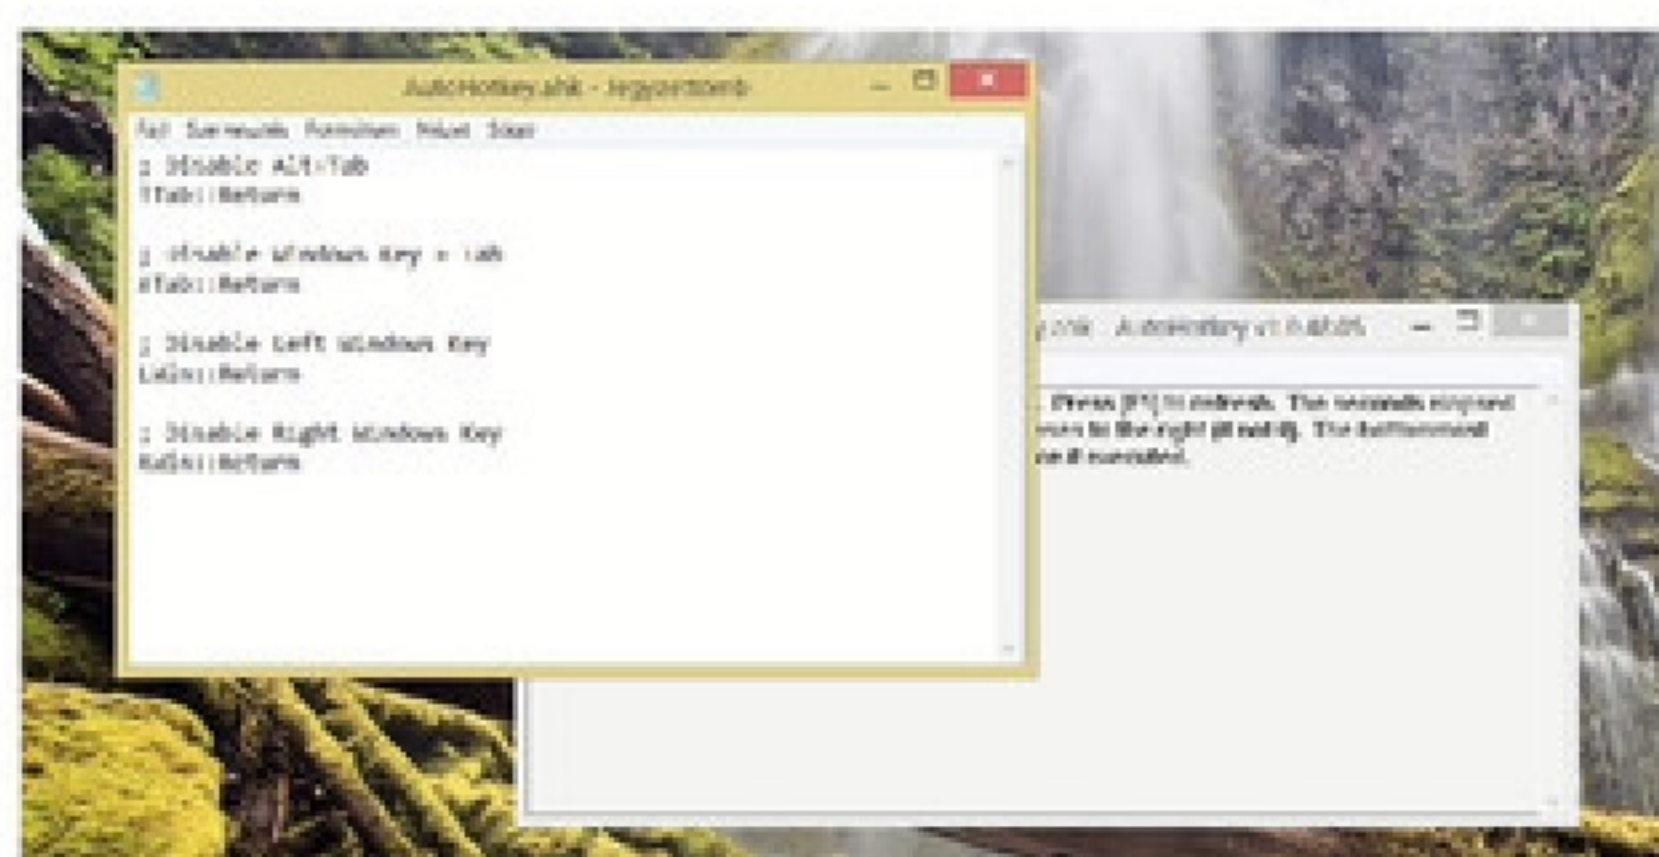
AutoHotkey.ahk - Jegyzettömb

Fájl Szerkesztés Formátum Nézet Súgó

; Disable Alt-Tab
!Tab::Return

; Disable Windows Key + Tab
#Tab::Return

; Disable Left Windows Key
LWin::Return

; Disable Right Windows Key
RWin::Return

y.ahk - AutoHotkey v1.1.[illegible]

. Press [F5] to refresh. The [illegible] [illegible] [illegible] to the right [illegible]. The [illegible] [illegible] it executed.